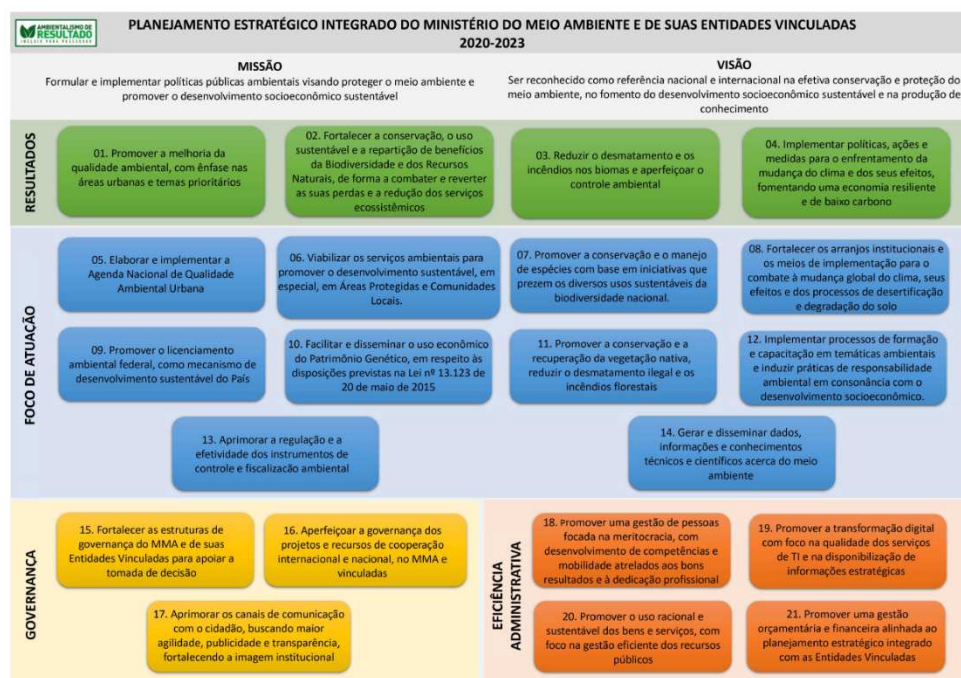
AMBIENTALISMO DE RESULTADO

PLANEJAMENTO ESTRATÉGICO INTEGRADO DO MINISTÉRIO DO MEIO AMBIENTE E DE SUAS ENTIDADES VINCULADAS 2020-2023

MISSÃO

Formular e implementar políticas públicas ambientais visando proteger o meio ambiente e promover o desenvolvimento socioeconômico sustentável

VISÃO

Ser reconhecido como referência nacional e internacional na efetiva conservação e proteção do meio ambiente, no fomento do desenvolvimento socioeconômico sustentável e na produção de conhecimento

RESULTADOS

01. Promover a melhoria da qualidade ambiental, com ênfase nas áreas urbanas e temas prioritários

02. Fortalecer a conservação, o uso sustentável e a repartição de benefícios da Biodiversidade e dos Recursos Naturais, de forma a combater e reverter as suas perdas e a redução dos serviços ecossistêmicos

03. Reduzir o desmatamento e os incêndios nos biomas e aperfeiçoar o controle ambiental

04. Implementar políticas, ações e medidas para o enfrentamento da mudança do clima e dos seus efeitos, fomentando uma economia resiliente e de baixo carbono

FOCO DE ATUAÇÃO

05. Elaborar e implementar a Agenda Nacional de Qualidade Ambiental Urbana

06. Viabilizar os serviços ambientais para promover o desenvolvimento sustentável, em especial, em Áreas Protegidas e Comunidades Locais.

07. Promover a conservação e o manejo de espécies com base em iniciativas que prezem os diversos usos sustentáveis da biodiversidade nacional.

08. Fortalecer os arranjos institucionais e os meios de implementação para o combate à mudança global do clima, seus efeitos e dos processos de desertificação e degradação do solo

09. Promover o licenciamento ambiental federal, como mecanismo de desenvolvimento sustentável do País

10. Facilitar e disseminar o uso econômico do Patrimônio Genético, em respeito às disposições previstas na Lei nº 13.123 de 20 de maio de 2015

11. Promover a conservação e a recuperação da vegetação nativa, reduzir o desmatamento ilegal e os incêndios florestais

12. Implementar processos de formação e capacitação em temáticas ambientais e induzir práticas de responsabilidade ambiental em consonância com o desenvolvimento socioeconômico.

13. Aprimorar a regulação e a efetividade dos instrumentos de controle e fiscalização ambiental

14. Gerar e disseminar dados, informações e conhecimentos técnicos e científicos acerca do meio ambiente

GOVERNANÇA

15. Fortalecer as estruturas de governança do MMA e de suas Entidades Vinculadas para apoiar a tomada de decisão

16. Aperfeiçoar a governança dos projetos e recursos de cooperação internacional e nacional, no MMA e vinculadas

17. Aprimorar os canais de comunicação com o cidadão, buscando maior agilidade, publicidade e transparência, fortalecendo a imagem institucional

EFICIÊNCIA ADMINISTRATIVA

18. Promover uma gestão de pessoas focada na meritocracia, com desenvolvimento de competências e mobilidade atrelados aos bons resultados e à dedicação profissional

19. Promover a transformação digital com foco na qualidade dos serviços de TI e na disponibilização de informações estratégicas

20. Promover o uso racional e sustentável dos bens e serviços, com foco na gestão eficiente dos recursos públicos

21. Promover uma gestão orçamentária e financeira alinhada ao planejamento estratégico integrado com as Entidades Vinculadas